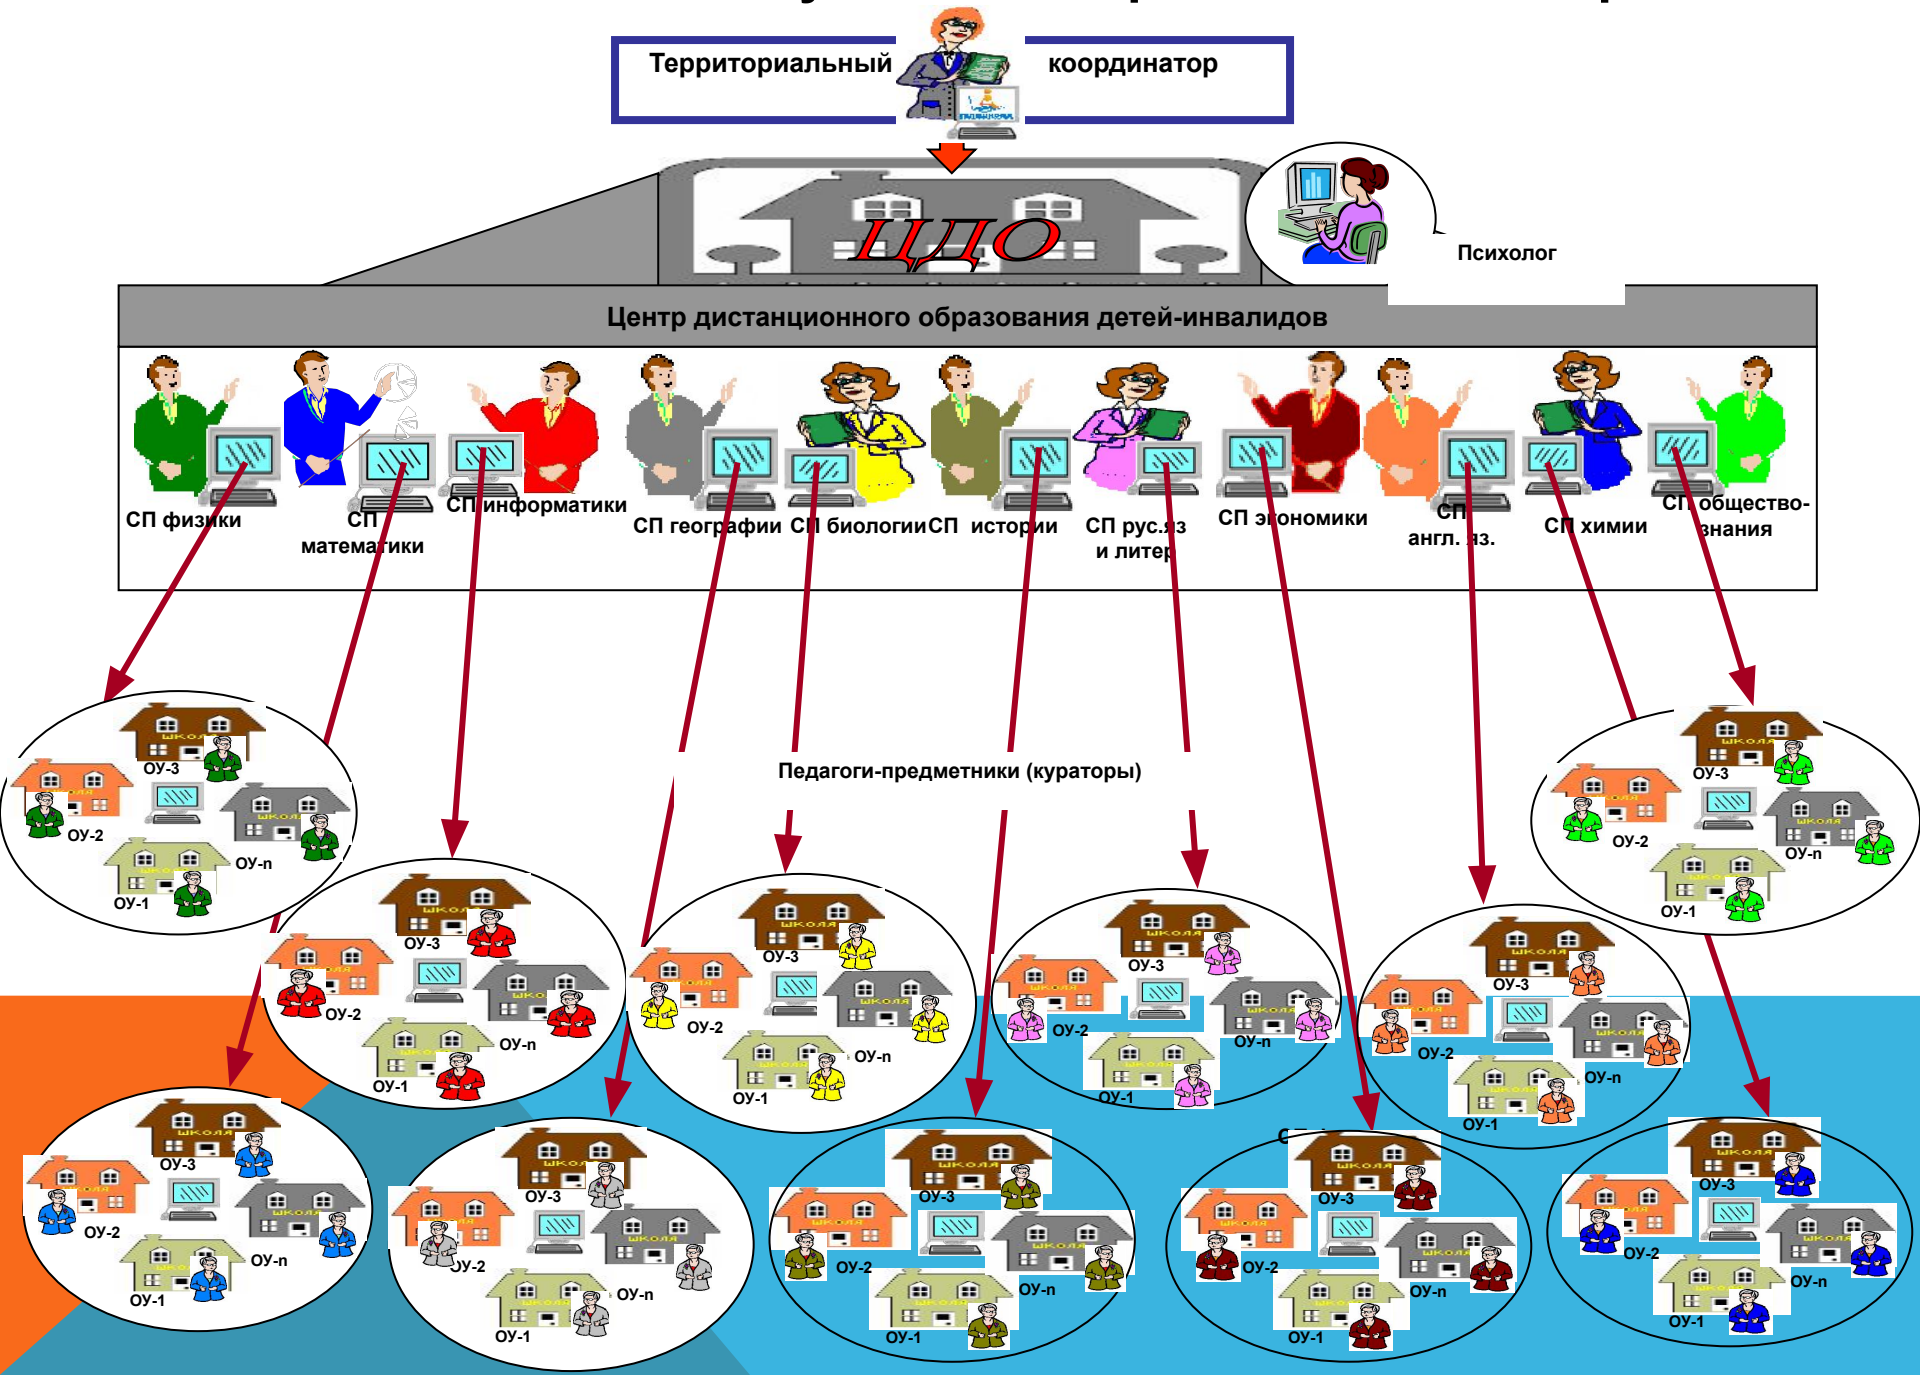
Территориальный координатор

ЦДО

Психолог

Центр дистанционного образования детей-инвалидов

СП физики
СП математики
СП информатики
СП географии
СП биологии
СП истории
СП рус.яз и литер
СП экономики
СП англ. яз.
СП химии
СП обществознания

Педагоги-предметники (кураторы)

ОУ-3
ОУ-2
ОУ-n
ОУ-1

ОУ-3
ОУ-2
ОУ-n
ОУ-1

ОУ-3
ОУ-2
ОУ-n
ОУ-1

ОУ-3
ОУ-2
ОУ-n
ОУ-1

ОУ-3
ОУ-2
ОУ-n
ОУ-1

ОУ-3
ОУ-2
ОУ-n
ОУ-1

ОУ-3
ОУ-2
ОУ-n
ОУ-1

ОУ-3
ОУ-2
ОУ-n
ОУ-1

ОУ-3
ОУ-2
ОУ-n
ОУ-1

ОУ-3
ОУ-2
ОУ-n
ОУ-1

ОУ-3
ОУ-2
ОУ-n
ОУ-1